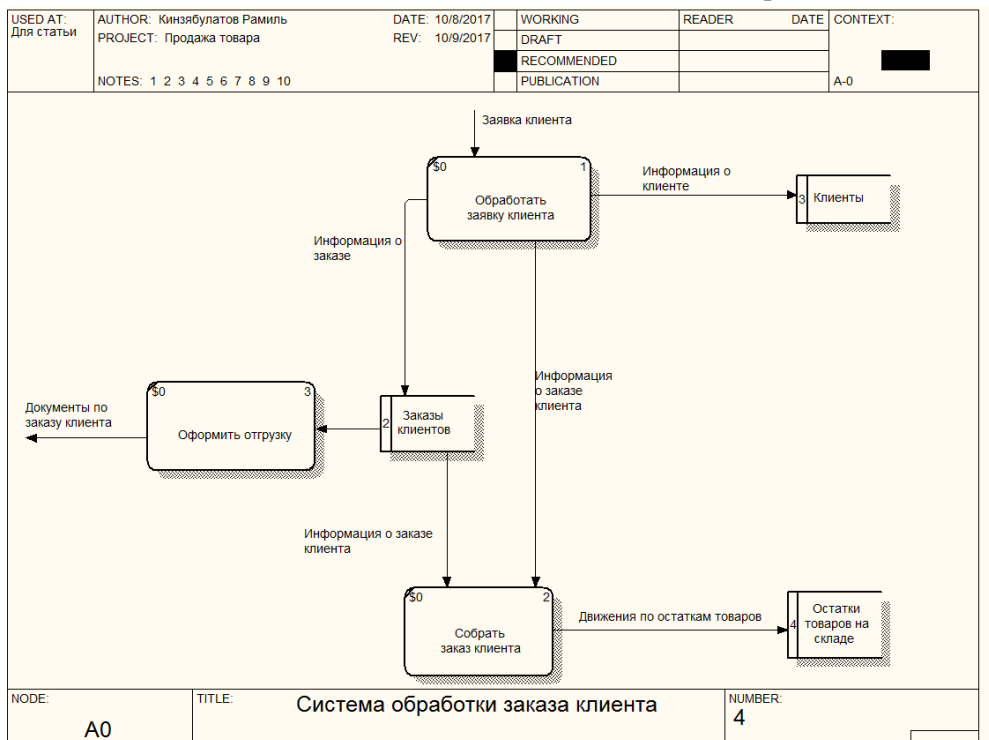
USED AT: Для статьи

AUTHOR: Кинзябулатов Рамиль
PROJECT: Продажа товара
NOTES: 1 2 3 4 5 6 7 8 9 10

DATE: 10/8/2017
REV: 10/9/2017

| WORKING | READER | DATE | CONTEXT: |
|---|---|---|---|
| DRAFT | | | |
| RECOMMENDED | | | |
| PUBLICATION | | | A-0 |

Заявка клиента

$0 1
Обработать заявку клиента

Информация о клиенте

3 Клиенты

Информация о заказе

Информация о заказе клиента

Документы по заказу клиента

$0 3
Оформить отгрузку

2 Заказы клиентов

Информация о заказе клиента

$0 2
Собрать заказ клиента

Движения по остаткам товаров

4 Остатки товаров на складе

NODE: A0
TITLE: Система обработки заказа клиента
NUMBER: 4